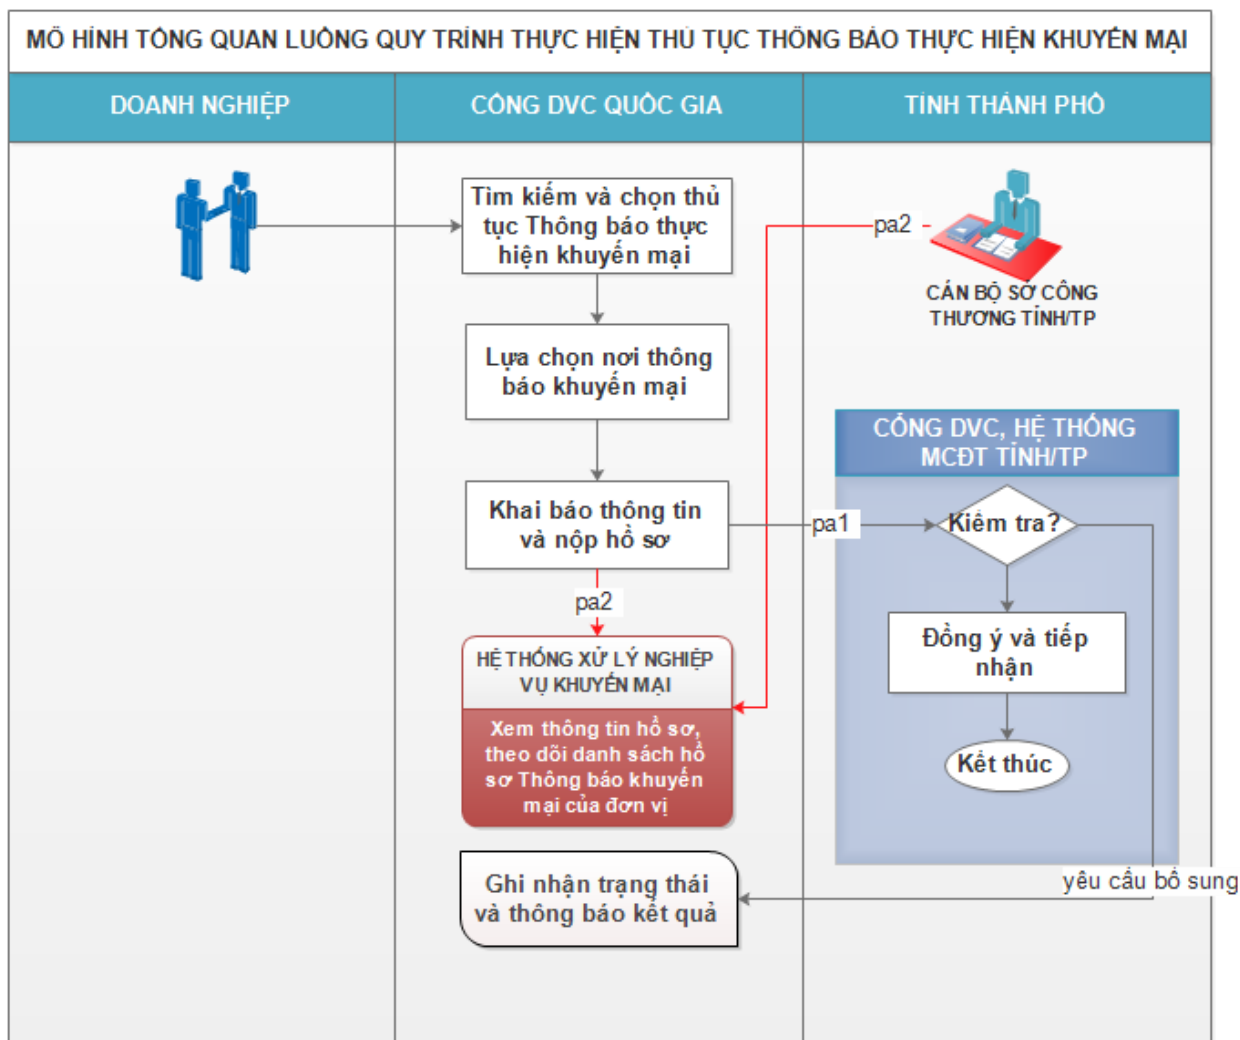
MÔ HÌNH TỔNG QUAN LUỒNG QUY TRÌNH THỰC HIỆN THỦ TỤC THÔNG BÁO THỰC HIỆN KHUYẾN MẠI

| DOANH NGHIỆP | CỔNG DVC QUỐC GIA | TỈNH THÀNH PHỐ |
|---|---|---|

Tìm kiếm và chọn thủ tục Thông báo thực hiện khuyến mại

pa2

CÁN BỘ SỞ CÔNG THƯƠNG TỈNH/TP

Lựa chọn nơi thông báo khuyến mại

CỔNG DVC, HỆ THỐNG MCĐT TỈNH/TP

Khai báo thông tin và nộp hồ sơ

pa1

Kiểm tra?

pa2

Đồng ý và tiếp nhận

HỆ THỐNG XỬ LÝ NGHIỆP VỤ KHUYẾN MẠI

Xem thông tin hồ sơ, theo dõi danh sách hồ sơ Thông báo khuyến mại của đơn vị

Kết thúc

Ghi nhận trạng thái và thông báo kết quả

yêu cầu bổ sung